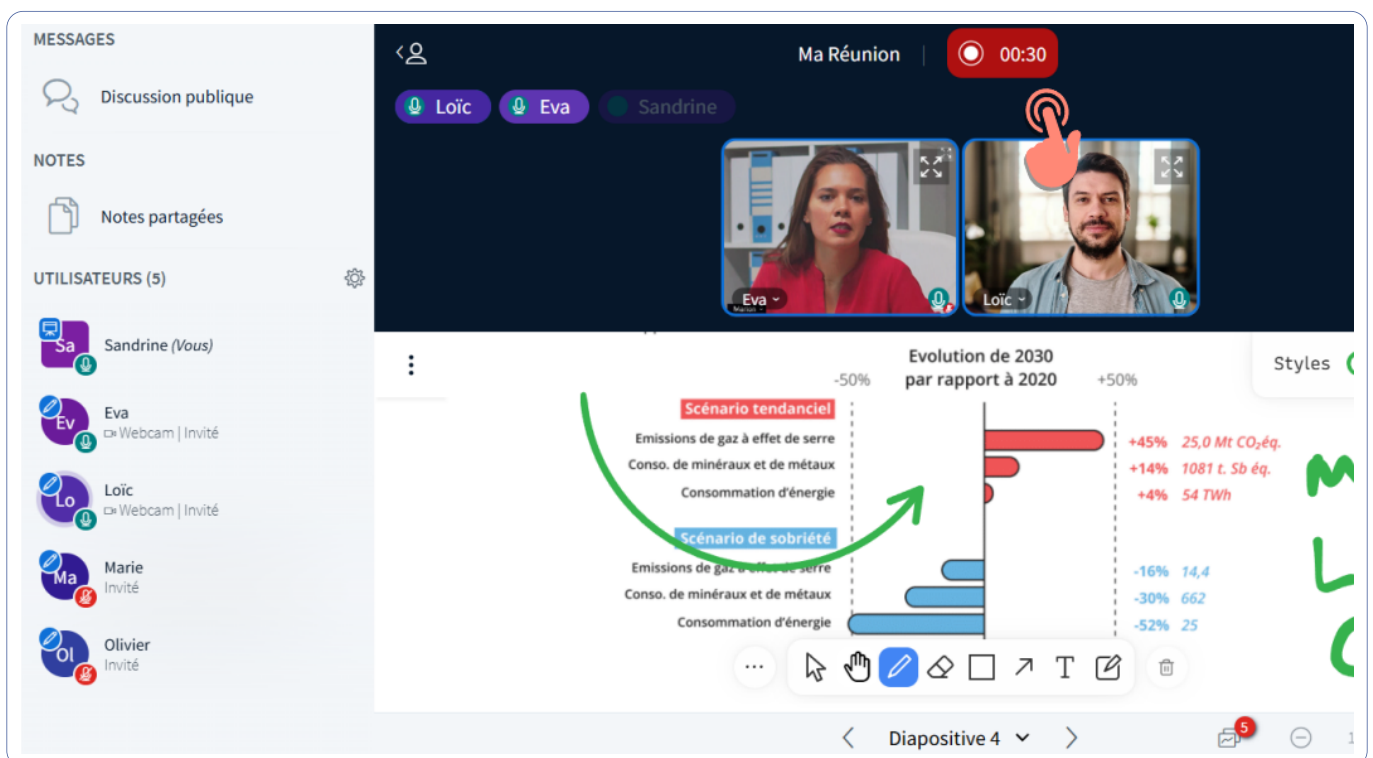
MESSAGES

Discussion publique

NOTES

Notes partagées

UTILISATEURS (5)

Sa Sandrine (Vous)

Ev Eva
Webcam | Invité

Lo Loïc
Webcam | Invité

Ma Marie
Invité

Ol Olivier
Invité

Ma Réunion | 00:30

Loïc Eva Sandrine

Eva

Loïc

Styles

Evolution de 2030
par rapport à 2020

-50% +50%

Scénario tendanciel

Emissions de gaz à effet de serre +45% 25,0 Mt $CO_2$éq.
Conso. de minéraux et de métaux +14% 1081 t. Sb éq.
Consommation d'énergie +4% 54 TWh

Scénario de sobriété

Emissions de gaz à effet de serre -16% 14,4
Conso. de minéraux et de métaux -30% 662
Consommation d'énergie -52% 25

···

T

Diapositive 4

5